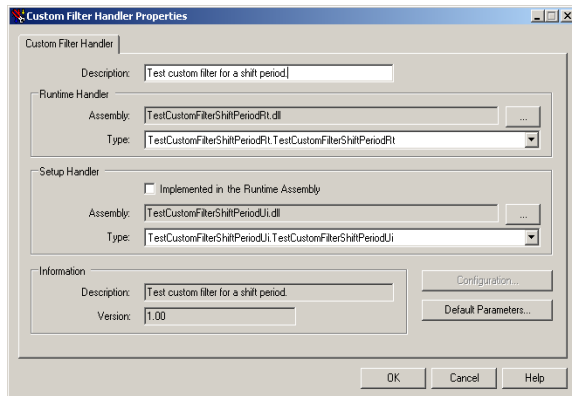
Custom Filter Handler Properties

Custom Filter Handler

Description: Test custom filter for a shift period.

Runtime Handler

Assembly: TestCustomFilterShiftPeriodRt.dll ...

Type: TestCustomFilterShiftPeriodRt.TestCustomFilterShiftPeriodRt

Setup Handler

Implemented in the Runtime Assembly

Assembly: TestCustomFilterShiftPeriodUi.dll ...

Type: TestCustomFilterShiftPeriodUi.TestCustomFilterShiftPeriodUi

Information

Description: Test custom filter for a shift period.

Version: 1.00

Configuration...

Default Parameters...

OK Cancel Help